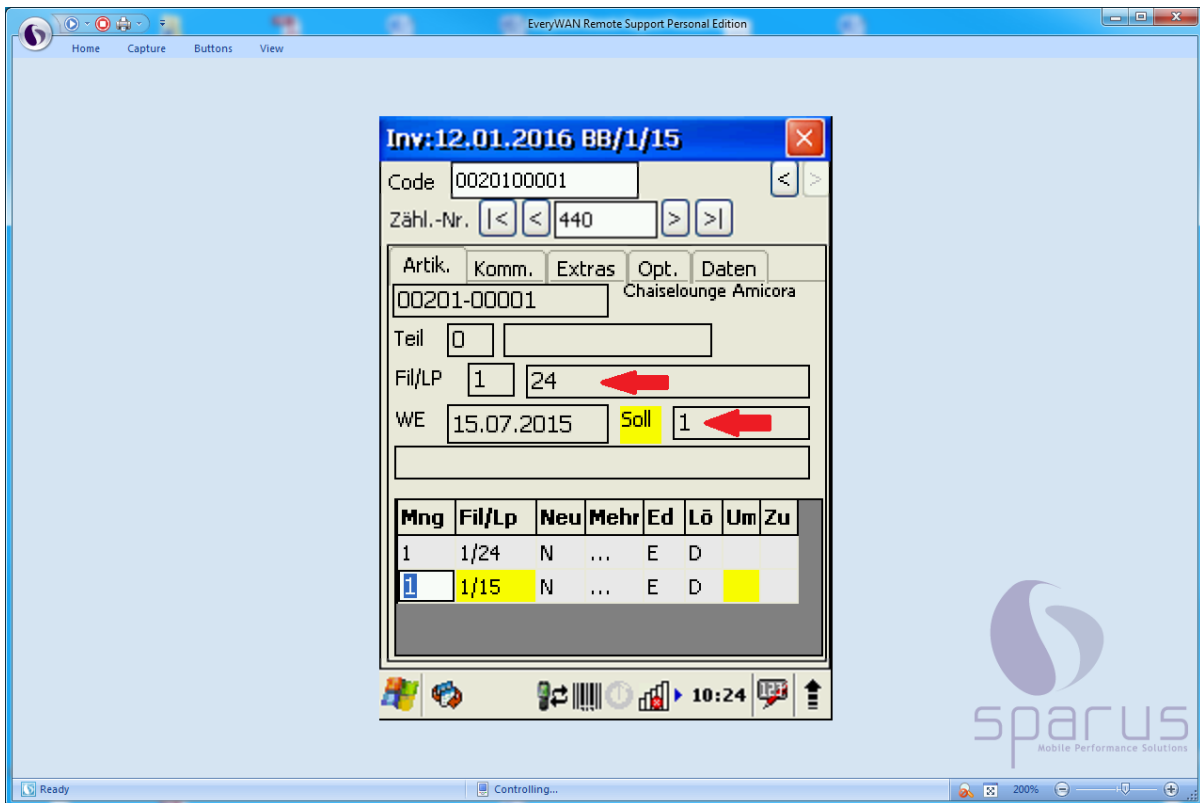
EveryWAN Remote Support Personal Edition

Home Capture Buttons View

Inv:12.01.2016 BB/1/15

Code 0020100001

Zähl.-Nr. |< < 440 > >|

Artik. Komm. Extras Opt. Daten

00201-00001 Chaiselounge Amicora

Teil 0

Fil/LP 1 24

WE 15.07.2015 Soll 1

| Mng | Fil/Lp | Neu | Mehr | Ed | Lö | Um | Zu |
|---|---|---|---|---|---|---|---|
| 1 | 1/24 | N | ... | E | D | | |
| 1 | 1/15 | N | ... | E | D | | |

10:24

sparus
Mobile Performance Solutions

Ready

Controlling...

200%